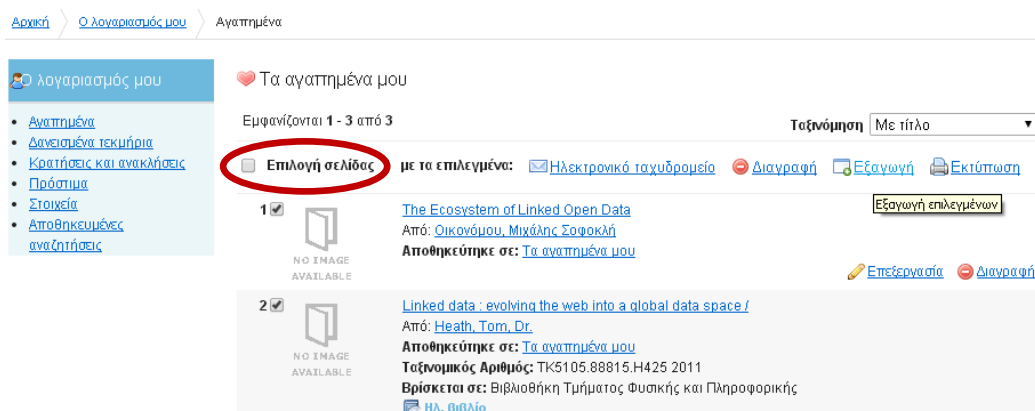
Αρχική | Ο λογαριασμός μου | Αγαπημένα

Ο λογαριασμός μου

- Αγαπημένα
- Δανεισμένα τεκμήρια
- Κρατήσεις και ανακλήσεις
- Πρόστιμα
- Στοιχεία
- Αποθηκευμένες αναζητήσεις

Τα αγαπημένα μου

Εμφανίζονται **1 - 3** από **3**

Ταξινόμηση Με τίτλο

Επιλογή σελίδας με τα επιλεγμένα: Ηλεκτρονικό ταχυδρομείο Διαγραφή Εξαγωγή Εκτύπωση

Εξαγωγή επιλεγμένων

1 NO IMAGE AVAILABLE
The Ecosystem of Linked Open Data
Από: Οικονόμου, Μιχάλης Σοφοκλή
Αποθηκεύτηκε σε: Τα αγαπημένα μου
Επεξεργασία Διαγραφή

2 NO IMAGE AVAILABLE
Linked data : evolving the web into a global data space /
Από: Heath, Tom, Dr.
Αποθηκεύτηκε σε: Τα αγαπημένα μου
Ταξινομικός Αριθμός: TK5105.88815.H425 2011
Βρίσκεται σε: Βιβλιοθήκη Τμήματος Φυσικής και Πληροφορικής
Ηλ. βιβλίο